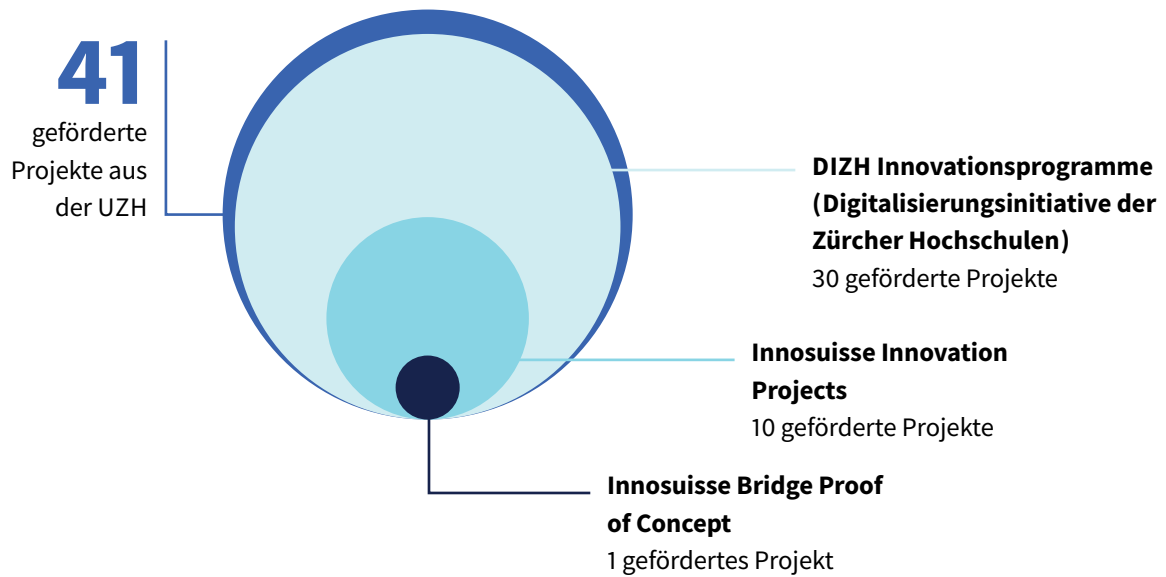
41
geförderte Projekte aus der UZH

DIZH Innovationsprogramme (Digitalisierungsinitiative der Zürcher Hochschulen)
30 geförderte Projekte

Innosuisse Innovation Projects
10 geförderte Projekte

Innosuisse Bridge Proof of Concept
1 gefördertes Projekt